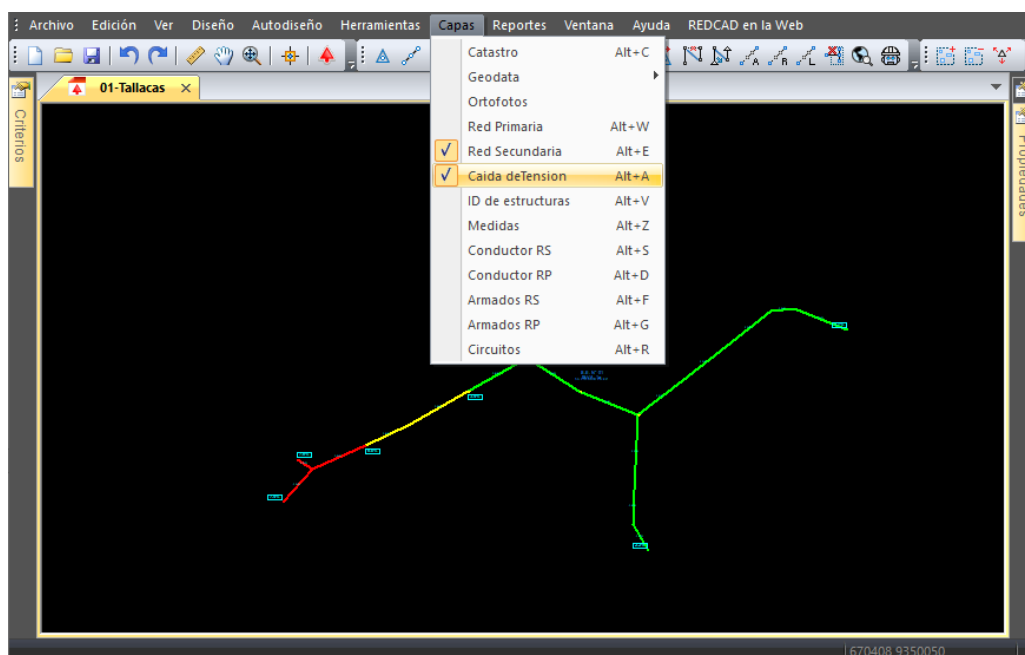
Archivo Edición Ver Diseño Autodiseño Herramientas Capas Reportes Ventana Ayuda REDCAD en la Web

01-Tallacas ×

Criterios

Propiedades

| | |
|---|---|
| Catastro | Alt+C |
| Geodata | |
| Ortofotos | |
| Red Primaria | Alt+W |
| ✓ Red Secundaria | Alt+E |
| ✓ Caida deTension | Alt+A |
| ID de estructuras | Alt+V |
| Medidas | Alt+Z |
| Conductor RS | Alt+S |
| Conductor RP | Alt+D |
| Armados RS | Alt+F |
| Armados RP | Alt+G |
| Circuitos | Alt+R |

670408 9350050